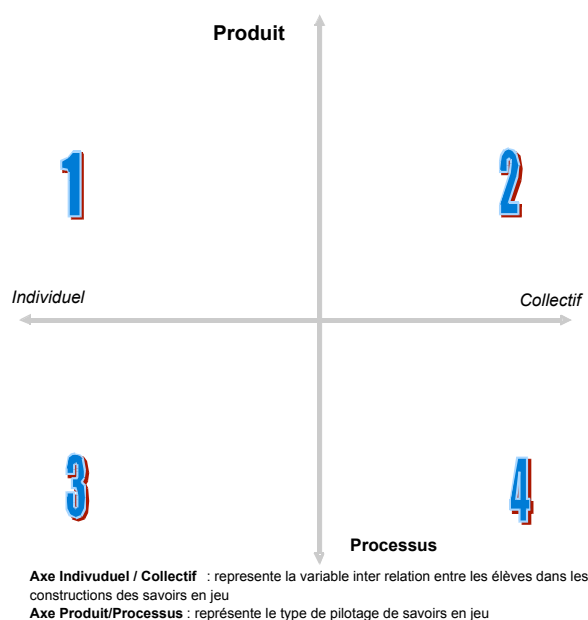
Produit

1

2

Individuel

Collectif

3

4

Processus

**Axe Indivuduel / Collectif** : represente la variable inter relation entre les élèves dans les constructions des savoirs en jeu
**Axe Produit/Processus** : représente le type de pilotage de savoirs en jeu